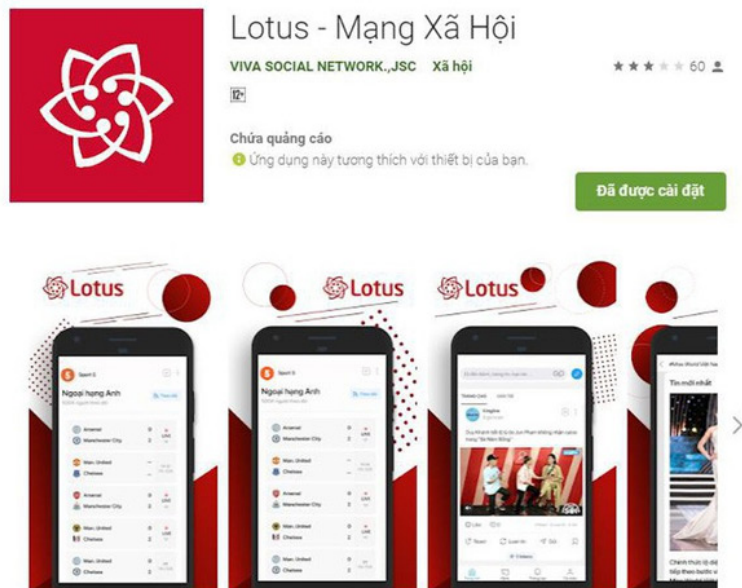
Lotus - Mạng Xã Hội

VIVA SOCIAL NETWORK.,JSC Xã hội

60

12+

Chứa quảng cáo

Ứng dụng này tương thích với thiết bị của bạn.

Đã được cài đặt

Lotus

Lotus

Lotus

Ngoại hạng Anh

Arsenal
Manchester City
Man. United
Chelsea
Arsenal
Manchester City
Man. United
Chelsea
Man. United
Chelsea

Ngoại hạng Anh

Arsenal
Manchester City
Man. United
Chelsea
Arsenal
Manchester City
Man. United
Chelsea
Man. United
Chelsea

Tin mới nhất